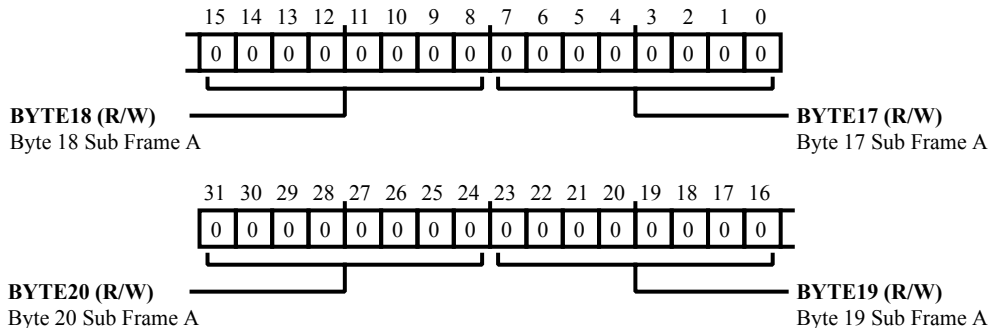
| 15 | 14 | 13 | 12 | 11 | 10 | 9 | 8 | 7 | 6 | 5 | 4 | 3 | 2 | 1 | 0 |
|---|---|---|---|---|---|---|---|---|---|---|---|---|---|---|---|
| 0 | 0 | 0 | 0 | 0 | 0 | 0 | 0 | 0 | 0 | 0 | 0 | 0 | 0 | 0 | 0 |

**BYTE18 (R/W)**
Byte 18 Sub Frame A

**BYTE17 (R/W)**
Byte 17 Sub Frame A

| 31 | 30 | 29 | 28 | 27 | 26 | 25 | 24 | 23 | 22 | 21 | 20 | 19 | 18 | 17 | 16 |
|---|---|---|---|---|---|---|---|---|---|---|---|---|---|---|---|
| 0 | 0 | 0 | 0 | 0 | 0 | 0 | 0 | 0 | 0 | 0 | 0 | 0 | 0 | 0 | 0 |

**BYTE20 (R/W)**
Byte 20 Sub Frame A

**BYTE19 (R/W)**
Byte 19 Sub Frame A